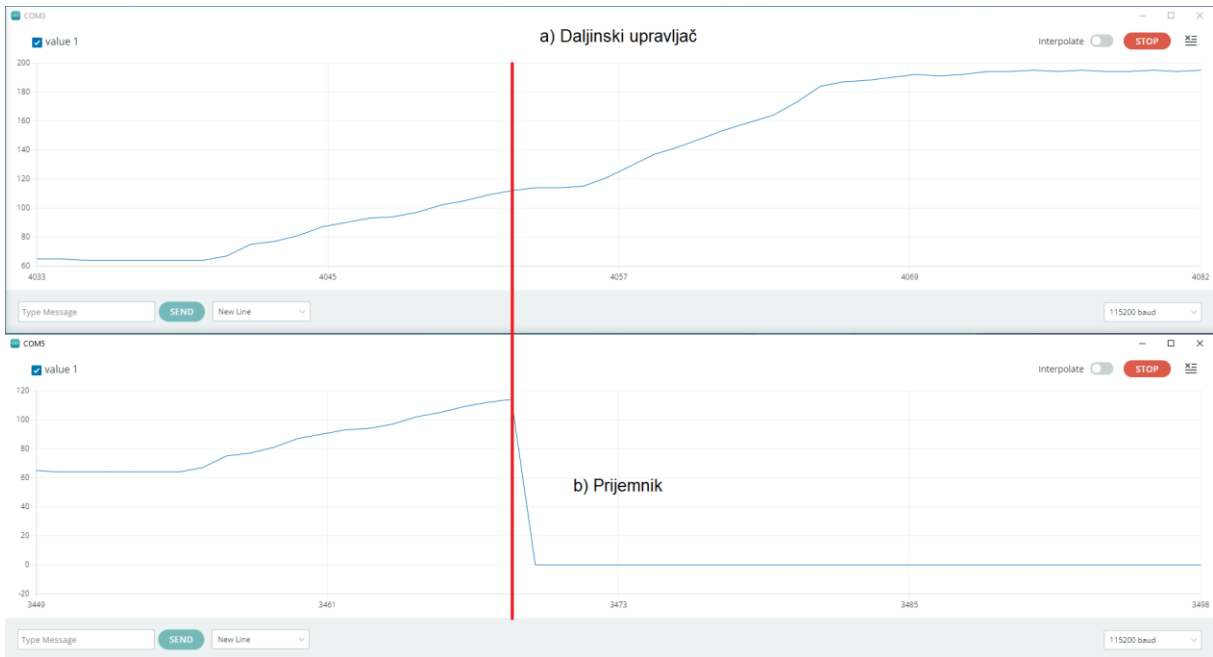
COM3

value 1

a) Daljinski upravljač

Interpolate STOP

200
180
160
140
120
100
80
60

4033 4045 4057 4069 4082

Type Message SEND New Line

115200 baud

COM5

value 1

Interpolate STOP

120
100
80
60
40
20
0
-20

b) Prijemnik

3449 3461 3473 3485 3498

Type Message SEND New Line

115200 baud